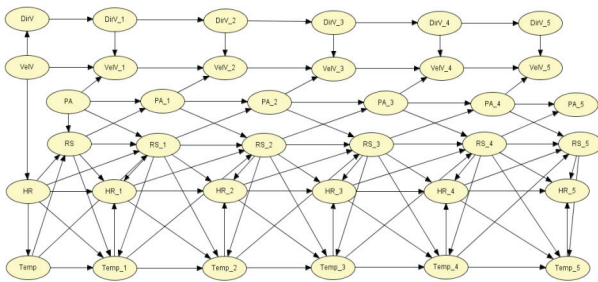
DirV
DirV_1
DirV_2
DirV_3
DirV_4
DirV_5
VelV
VelV_1
VelV_2
VelV_3
VelV_4
VelV_5
PA
PA_1
PA_2
PA_3
PA_4
PA_5
RS
RS_1
RS_2
RS_3
RS_4
RS_5
HR
HR_1
HR_2
HR_3
HR_4
HR_5
Temp
Temp_1
Temp_2
Temp_3
Temp_4
Temp_5